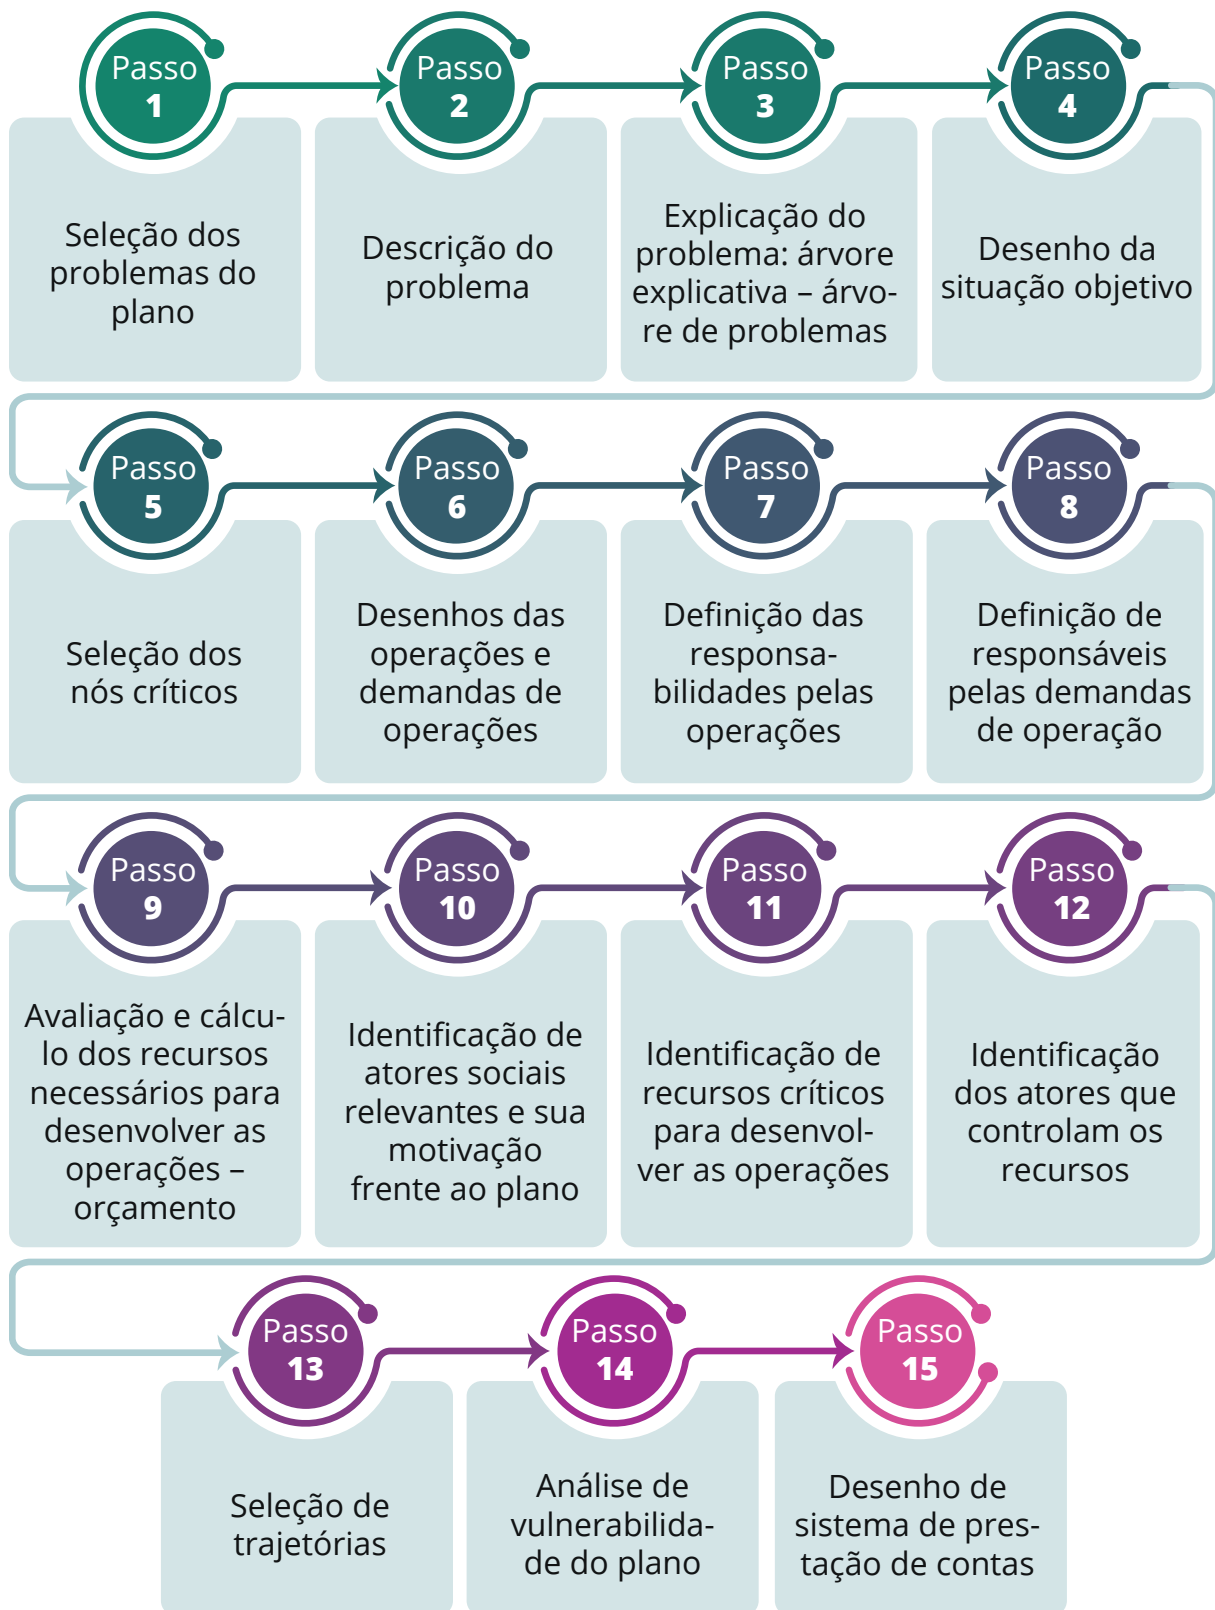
Passo 1
Seleção dos problemas do plano

Passo 2
Descrição do problema

Passo 3
Explicação do problema: árvore explicativa – árvore de problemas

Passo 4
Desenho da situação objetivo

Passo 5
Seleção dos nós críticos

Passo 6
Desenhos das operações e demandas de operações

Passo 7
Definição das responsabilidades pelas operações

Passo 8
Definição de responsáveis pelas demandas de operação

Passo 9
Avaliação e cálculo dos recursos necessários para desenvolver as operações – orçamento

Passo 10
Identificação de atores sociais relevantes e sua motivação frente ao plano

Passo 11
Identificação de recursos críticos para desenvolver as operações

Passo 12
Identificação dos atores que controlam os recursos

Passo 13
Seleção de trajetórias

Passo 14
Análise de vulnerabilidade do plano

Passo 15
Desenho de sistema de prestação de contas